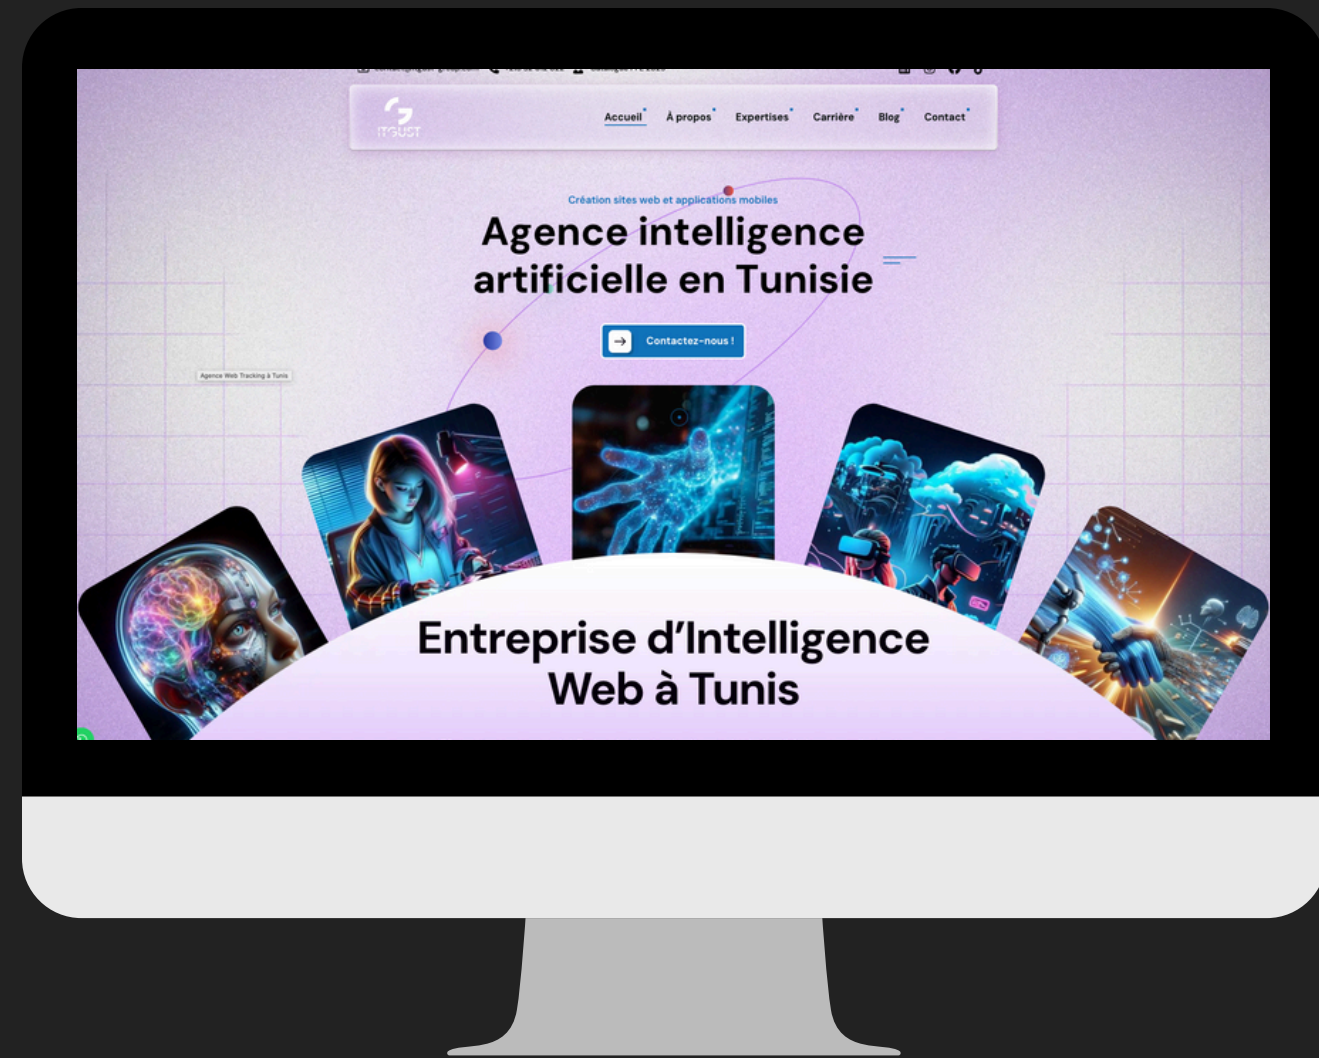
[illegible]

ITGUST

Accueil À propos Expertises Carrière Blog Contact

Création sites web et applications mobiles

Agence intelligence artificielle en Tunisie

Contactez-nous !

Agence Web Tracking à Tunis

Entreprise d'Intelligence Web à Tunis